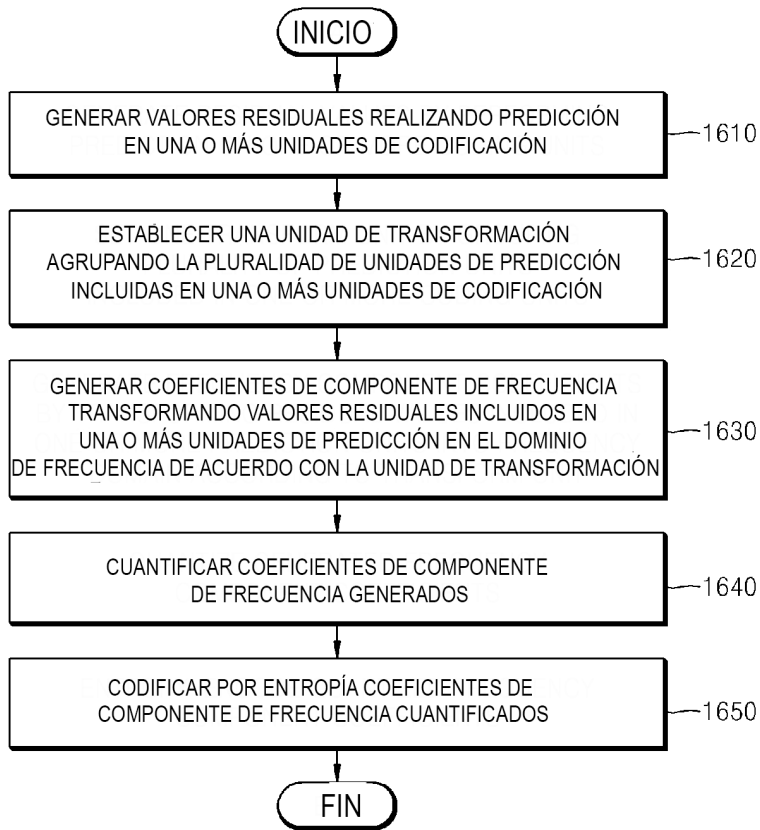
INICIO

GENERAR VALORES RESIDUALES REALIZANDO PREDICCIÓN EN UNA O MÁS UNIDADES DE CODIFICACIÓN

1610

ESTABLECER UNA UNIDAD DE TRANSFORMACIÓN AGRUPANDO LA PLURALIDAD DE UNIDADES DE PREDICCIÓN INCLUIDAS EN UNA O MÁS UNIDADES DE CODIFICACIÓN

1620

GENERAR COEFICIENTES DE COMPONENTE DE FRECUENCIA TRANSFORMANDO VALORES RESIDUALES INCLUIDOS EN UNA O MÁS UNIDADES DE PREDICCIÓN EN EL DOMINIO DE FRECUENCIA DE ACUERDO CON LA UNIDAD DE TRANSFORMACIÓN

1630

CUANTIFICAR COEFICIENTES DE COMPONENTE DE FRECUENCIA GENERADOS

1640

CODIFICAR POR ENTROPÍA COEFICIENTES DE COMPONENTE DE FRECUENCIA CUANTIFICADOS

1650

FIN